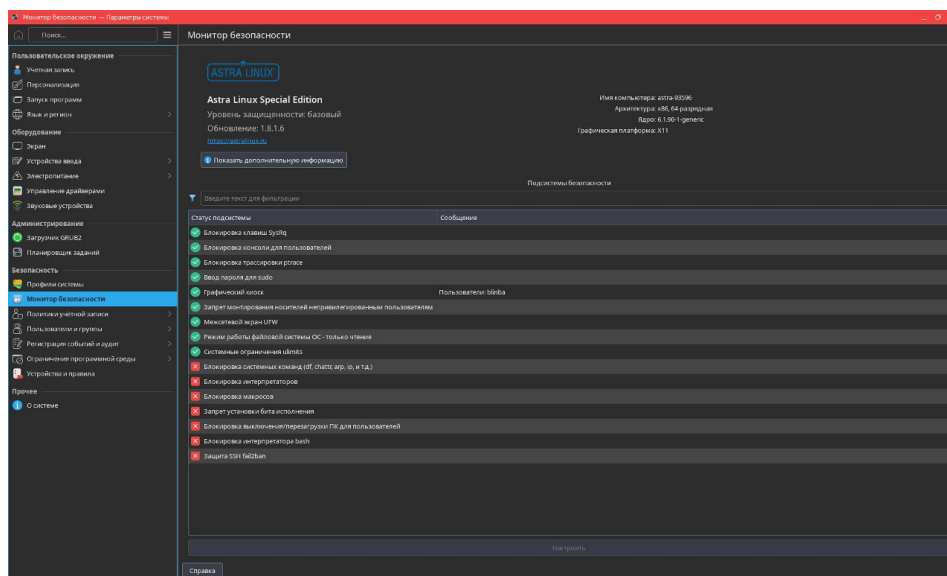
Монитор безопасности — Параметры системы

Поиск...

Пользовательское окружение
Учетная запись
Персонализация
Запуск программ
Язык и регион
Оборудование
Экран
Устройства ввода
Электропитание
Управление драйверами
Звуковые устройства
Администрирование
Загрузчик GRUB2
Планировщик заданий
Безопасность
Профили системы
Монитор безопасности
Политики учётной записи
Пользователи и группы
Регистрация событий и аудит
Ограничения программной среды
Устройства и правила
Прочее
О системе

Монитор безопасности

ASTRA LINUX

Astra Linux Special Edition
Уровень защищенности: базовый
Обновление: 1.8.1.6
https://astralinux.ru

Имя компьютера: astra-93596
Архитектура: x86, 64-разрядная
Ядро: 6.1.90-1-generic
Графическая платформа: X11

Показать дополнительную информацию

Подсистемы безопасности

Введите текст для фильтрации

| Статус подсистемы | Сообщение |
|---|---|
| Блокировка клавиш SysRq | |
| Блокировка консоли для пользователей | |
| Блокировка трассировки ptrace | |
| Ввод пароля для sudo | |
| Графический киоск | Пользователи: blinba |
| Запрет монтирования носителей непривилегированным пользователям | |
| Межсетевой экран UFW | |
| Режим работы файловой системы ОС - только чтение | |
| Системные ограничения ulimits | |
| Блокировка системных команд (df, chattr, arp, ip, и т.д.) | |
| Блокировка интерпретаторов | |
| Блокировка макросов | |
| Запрет установки бита исполнения | |
| Блокировка выключения/перезагрузки ПК для пользователей | |
| Блокировка интерпретатора bash | |
| Защита SSH fail2ban | |

Настроить

Справка